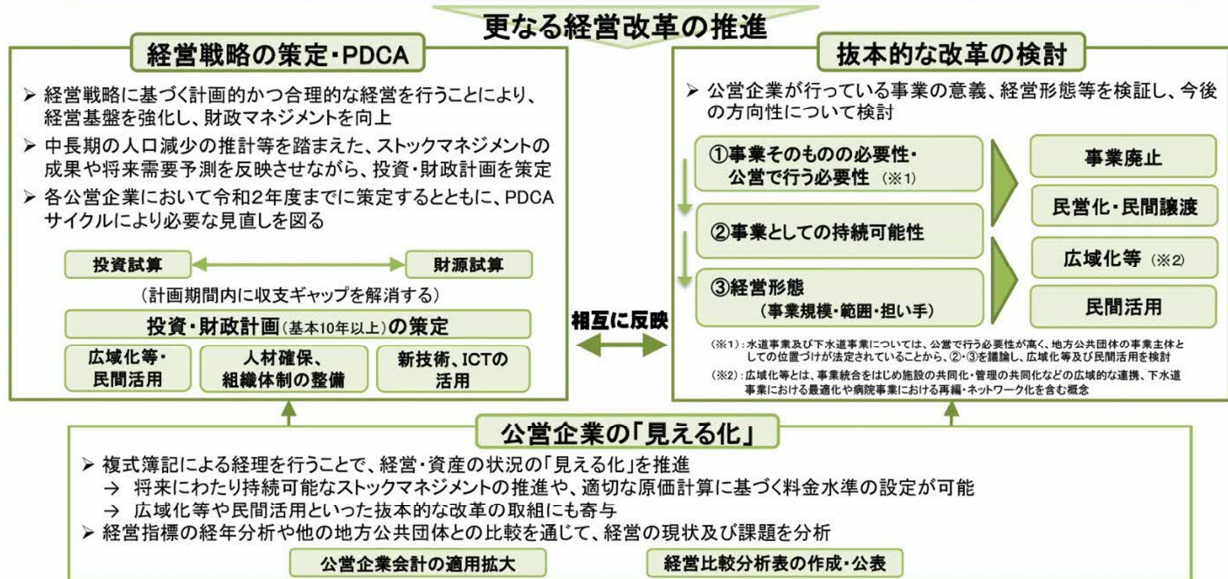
更なる経営改革の推進

経営戦略の策定・PDCA

➢ 経営戦略に基づく計画的かつ合理的な経営を行うことにより、経営基盤を強化し、財政マネジメントを向上

➢ 中長期の人口減少の推計等を踏まえた、ストックマネジメントの成果や将来需要予測を反映させながら、投資・財政計画を策定

➢ 各公営企業において令和2年度までに策定するとともに、PDCAサイクルにより必要な見直しを図る

投資試算

財源試算

（計画期間内に収支ギャップを解消する）

投資・財政計画（基本10年以上）の策定

広域化等・民間活用

人材確保、組織体制の整備

新技術、ICTの活用

相互に反映

抜本的な改革の検討

➢ 公営企業が行っている事業の意義、経営形態等を検証し、今後の方向性について検討

①事業そのものの必要性・公営で行う必要性 （※1）

②事業としての持続可能性

③経営形態 （事業規模・範囲・担い手）

事業廃止

民営化・民間譲渡

広域化等 （※2）

民間活用

（※1）：水道事業及び下水道事業については、公営で行う必要性が高く、地方公共団体の事業主体としての位置づけが法定されていることから、②・③を議論し、広域化等及び民間活用を検討

（※2）：広域化等とは、事業統合をはじめ施設の共同化・管理の共同化などの広域的な連携、下水道事業における最適化や病院事業における再編・ネットワーク化を含む概念

公営企業の「見える化」

➢ 複式簿記による経理を行うことで、経営・資産の状況の「見える化」を推進
→ 将来にわたり持続可能なストックマネジメントの推進や、適切な原価計算に基づく料金水準の設定が可能
→ 広域化等や民間活用といった抜本的な改革の取組にも寄与

➢ 経営指標の経年分析や他の地方公共団体との比較を通じて、経営の現状及び課題を分析

公営企業会計の適用拡大

経営比較分析表の作成・公表